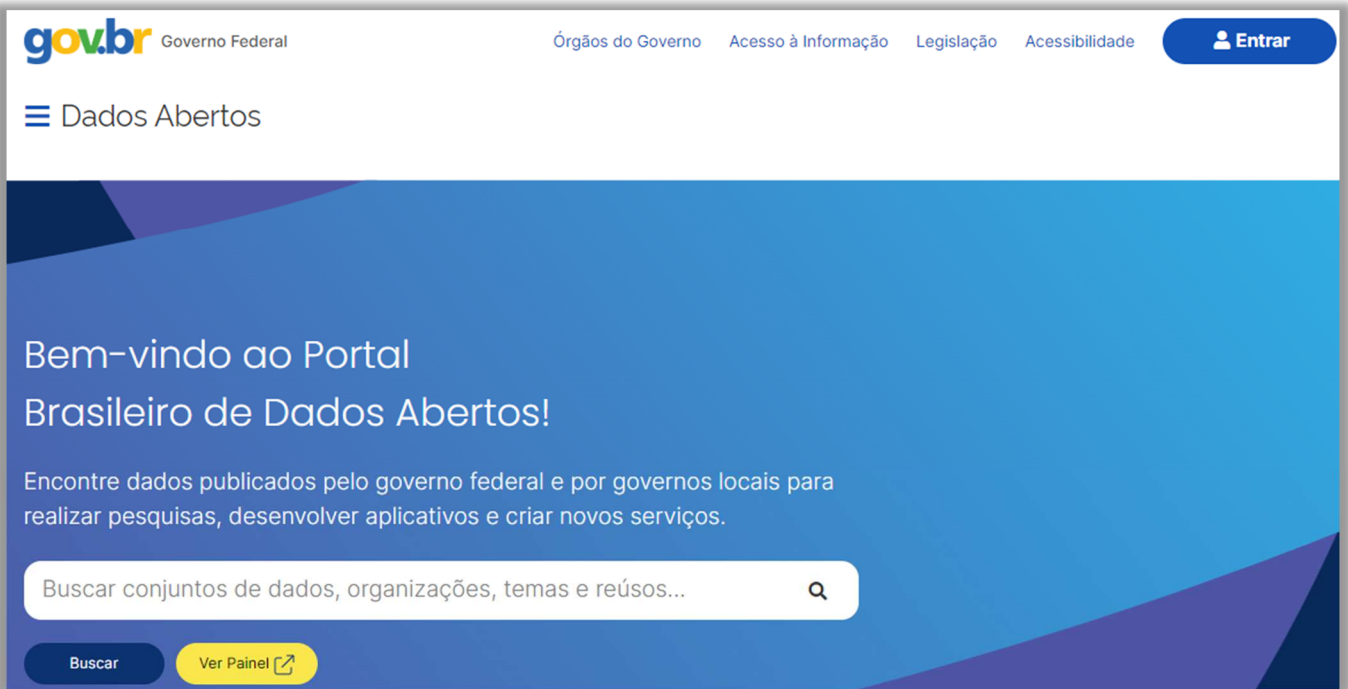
gov.br Governo Federal

Órgãos do Governo Acesso à Informação Legislação Acessibilidade Entrar

Dados Abertos

Bem-vindo ao Portal Brasileiro de Dados Abertos!

Encontre dados publicados pelo governo federal e por governos locais para realizar pesquisas, desenvolver aplicativos e criar novos serviços.

Buscar conjuntos de dados, organizações, temas e reúsos...

Buscar Ver Painel